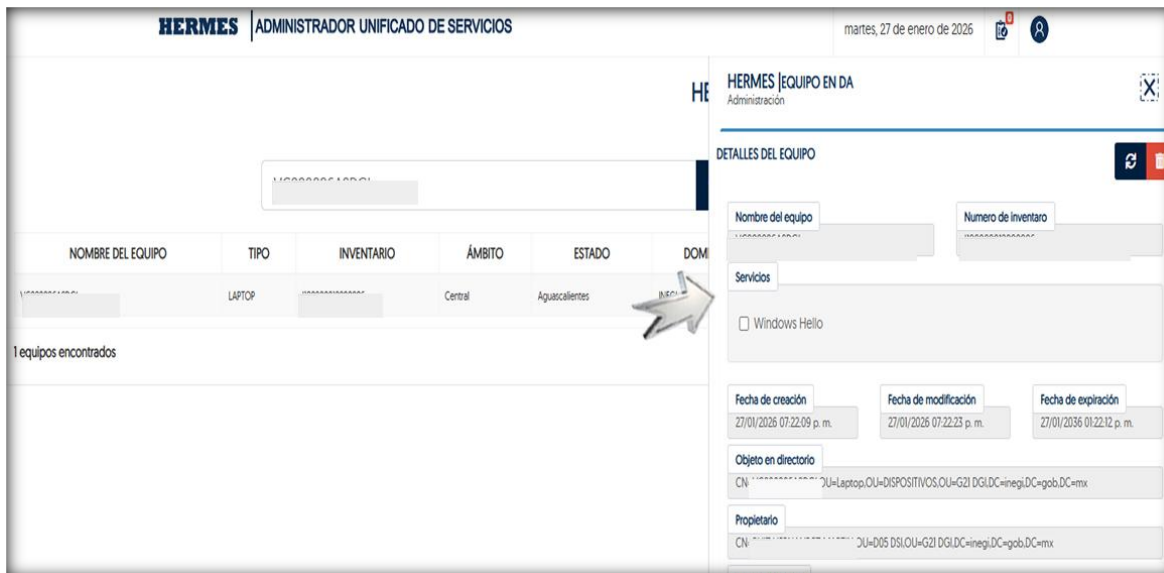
HERMES | ADMINISTRADOR UNIFICADO DE SERVICIOS

martes, 27 de enero de 2026

HE

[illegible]

| NOMBRE DEL EQUIPO | TIPO | INVENTARIO | ÁMBITO | ESTADO | DOM |
|---|---|---|---|---|---|
| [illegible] | LAPTOP | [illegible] | Central | Aguascalientes | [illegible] |

1 equipos encontrados

HERMES |EQUIPO EN DA
Administración

X

DETALLES DEL EQUIPO

Nombre del equipo
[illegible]

Numero de inventario
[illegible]

Servicios

Windows Hello

Fecha de creación
27/01/2026 07:22:09 p. m.

Fecha de modificación
27/01/2026 07:22:23 p. m.

Fecha de expiración
27/01/2036 01:22:12 p. m.

Objeto en directorio
CN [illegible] OU=Laptop,OU=DISPOSITIVOS,OU=G21 DGI,DC=inegi,DC=gob,DC=mx

Propietario
CN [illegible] OU=D05 DSI,OU=G21 DGI,DC=inegi,DC=gob,DC=mx